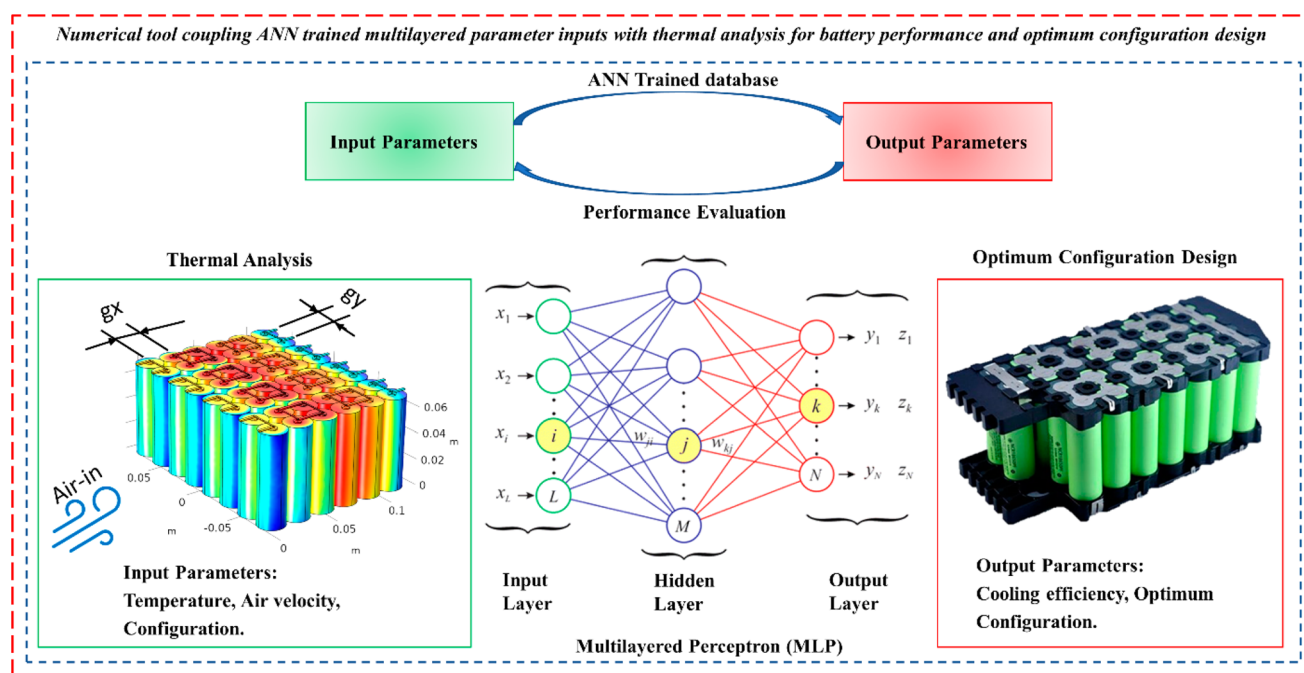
Numerical tool coupling ANN trained multilayered parameter inputs with thermal analysis for battery performance and optimum configuration design

ANN Trained database

Input Parameters

Output Parameters

Performance Evaluation

Thermal Analysis

gx

gy

0.06

0.04

0.02

0

m

0.05

0

-0.05

m

0

0.05

0.1

m

Air-in

Input Parameters:
Temperature, Air velocity, Configuration.

$x_1$

$x_2$

$x_i$

$x_L$

$i$

$L$

$w_{ji}$

$j$

$M$

$w_{kj}$

$k$

$N$

$y_1$ $z_1$

$y_k$ $z_k$

$y_N$ $z_N$

Input Layer

Hidden Layer

Output Layer

Multilayered Perceptron (MLP)

Optimum Configuration Design

Output Parameters:
Cooling efficiency, Optimum Configuration.